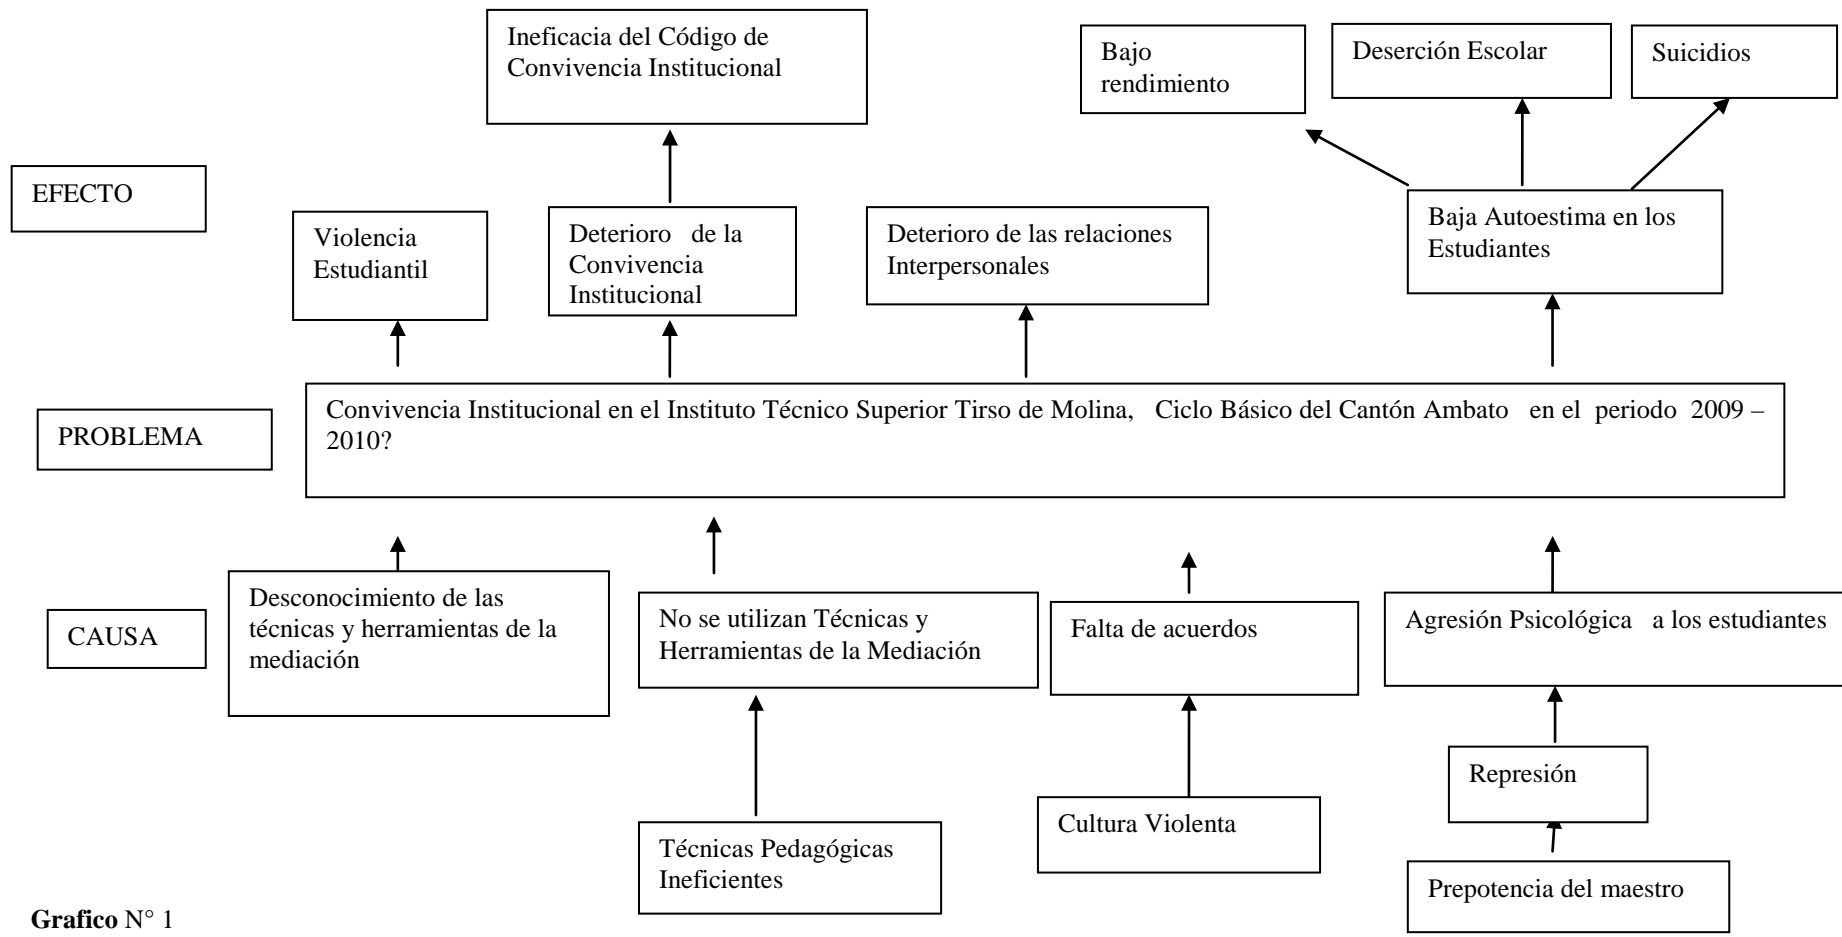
Ineficacia del Código de Convivencia Institucional

Bajo rendimiento

Deserción Escolar

Suicidios

EFECTO

Violencia Estudiantil

Deterioro de la Convivencia Institucional

Deterioro de las relaciones Interpersonales

Baja Autoestima en los Estudiantes

PROBLEMA

Convivencia Institucional en el Instituto Técnico Superior Tirso de Molina, Ciclo Básico del Cantón Ambato en el periodo 2009 – 2010?

CAUSA

Desconocimiento de las técnicas y herramientas de la mediación

No se utilizan Técnicas y Herramientas de la Mediación

Falta de acuerdos

Agresión Psicológica a los estudiantes

Represión

Técnicas Pedagógicas Ineficientes

Cultura Violenta

Prepotencia del maestro

Grafico N° 1